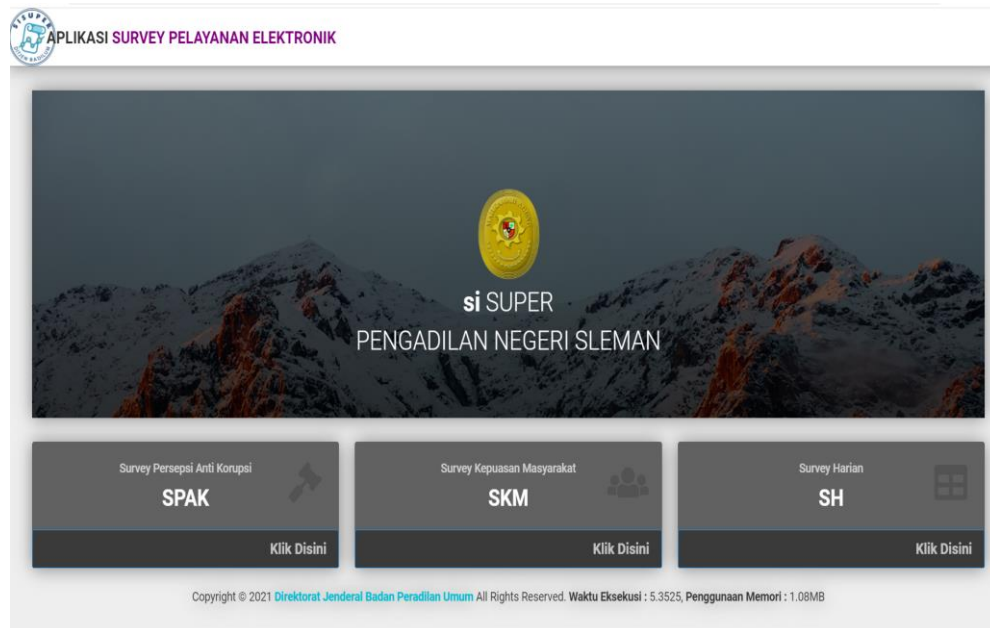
SISUPER

APLIKASI SURVEY PELAYANAN ELEKTRONIK

si SUPER
PENGADILAN NEGERI SLEMAN

Survey Persepsi Anti Korupsi
SPAK
Klik Disini

Survey Kepuasan Masyarakat
SKM
Klik Disini

Survey Harian
SH
Klik Disini

Copyright © 2021 Direktorat Jenderal Badan Peradilan Umum All Rights Reserved. Waktu Eksekusi : 5.3525, Penggunaan Memori : 1.08MB